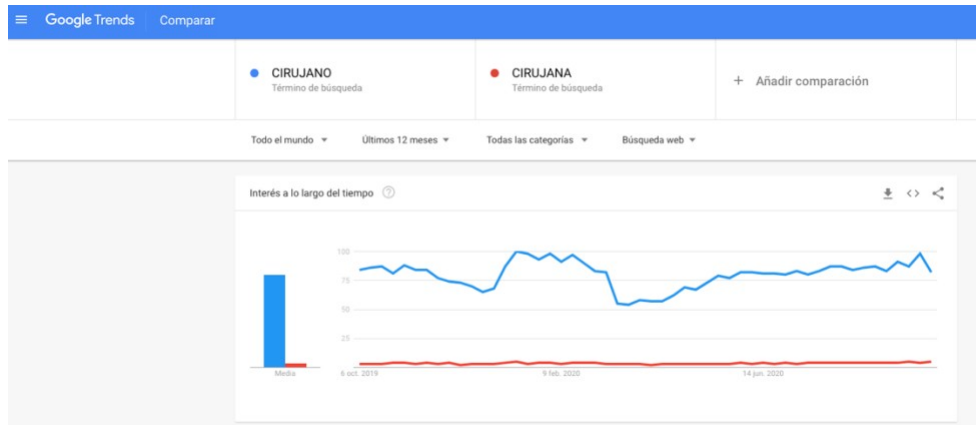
Google Trends Comparar

CIRUJANO
Término de búsqueda

CIRUJANA
Término de búsqueda

+ Añadir comparación

Todo el mundo ▾ Últimos 12 meses ▾ Todas las categorías ▾ Búsqueda web ▾

Interés a lo largo del tiempo

100
75
50
25

Media

6 oct. 2019
9 feb. 2020
14 jun. 2020